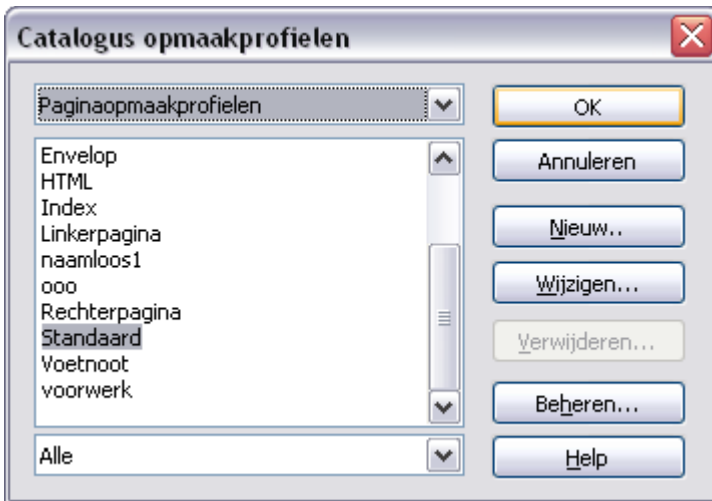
Catalogus opmaakprofielen

Paginaopmaakprofielen

Envelop
HTML
Index
Linkerpagina
naamloos1
ooo
Rechterpagina
Standaard
Voetnoot
voorwerk

Alle

OK
Annuleren
Nieuw..
Wijzigen...
Verwijderen...
Beheren...
Help